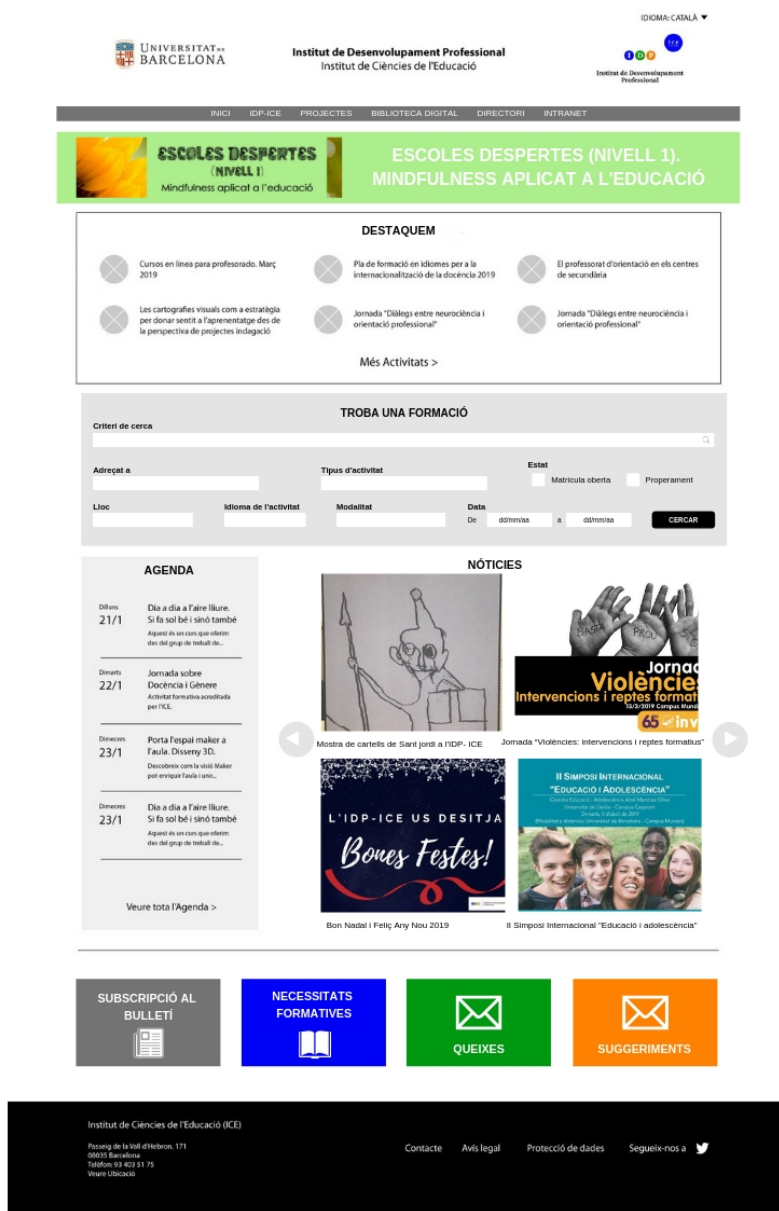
IDIOMA: CATALÀ ▼

UNIVERSITAT DE BARCELONA

Institut de Desenvolupament Professional
Institut de Ciències de l'Educació

Institut de Desenvolupament Professional

INICI IDP-ICE PROJECTES BIBLIOTECA DIGITAL DIRECTORI INTRANET

ESCOLES DESPERTES (NIVELL 1)
Mindfulness aplicat a l'educació

ESCOLES DESPERTES (NIVELL 1). MINDFULNESS APLICAT A L'EDUCACIÓ

DESTAQUEM

Cursos en línea para profesorado. Març 2019

Pla de formació en idiomes per a la internacionalització de la docència 2019

El professorat d'orientació en els centres de secundària

Les cartografies visuals com a estratègia per donar sentit a l'aprenentatge des de la perspectiva de projectes indagació

Jornada "Diàlegs entre neurociència i orientació professional"

Jornada "Diàlegs entre neurociència i orientació professional"

Més Activitats >

TROBA UNA FORMACIÓ

Criteri de cerca

Adreçat a

Tipus d'activitat

Estat

Matrícula oberta

Properament

Lloc

Idioma de l'activitat

Modalitat

Data

De dd/mm/aa a dd/mm/aa

CERCAR

AGENDA

Dilluns
21/1
Dia a dia a l'aire lliure. Si fa sol bé i sinó també
Aquest és un curs que oferim des del grup de treball de...

Dimarts
22/1
Jornada sobre Docència i Gènere
Activitat formativa acreditada per l'ICE.

Dimecres
23/1
Porta l'espai maker a l'aula. Disseny 3D.
Descobreix com la visió Maker pot enriquir l'aula i unir...

Dimecres
23/1
Dia a dia a l'aire lliure. Si fa sol bé i sinó també
Aquest és un curs que oferim des del grup de treball de...

Veure tota l'Agenda >

NÓTICIES

Mostra de cartells de Sant Jordi a l'IDP- ICE

Jornada Violències Intervencions i reptes formatius
13/3/2019 Campus Mundet

Jornada "Violències: intervencions i reptes formatius"

L'IDP-ICE US DESITJA
Bones Festes!

Bon Nadal i Feliç Any Nou 2019

II SIMPOSI INTERNACIONAL "EDUCACIÓ I ADOLESCÈNCIA"

II Simposi Internacional "Educació i adolescència"

SUBSCRIPCIÓ AL BULLETÍ

NECESSITATS FORMATIVES

QUEIXES

SUGGERIMENTS

Institut de Ciències de l'Educació (ICE)

Passeig de la Vall d'Hebron, 171
08035 Barcelona
Telèfon: 93 403 51 75
Veure Ubicació

Contacte Avís legal Protecció de dades Segueix-nos a